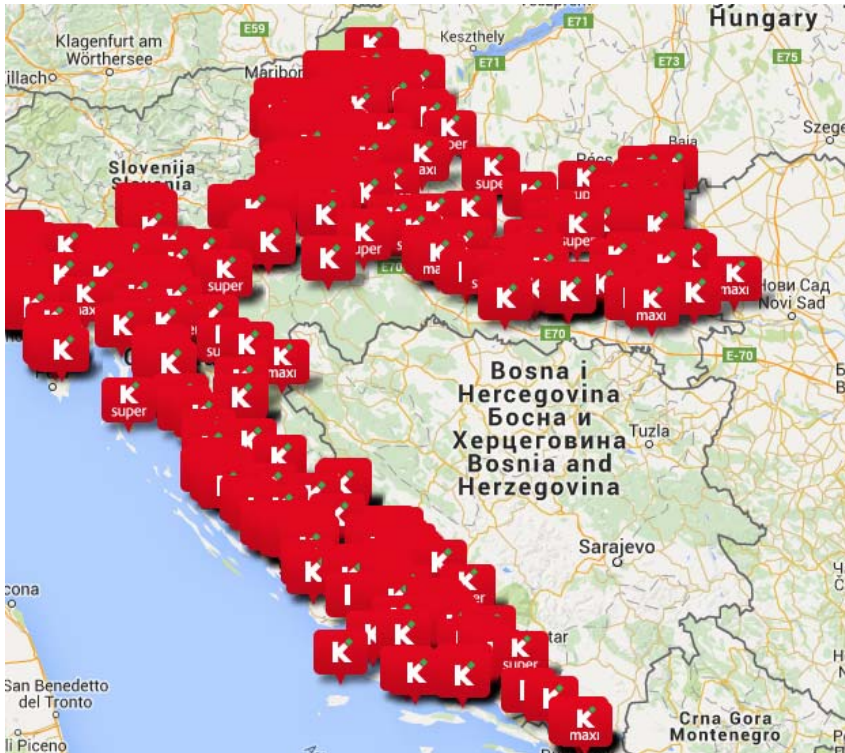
Hungary
E71
Keszthely
E71
E73
E75
Klagenfurt am Wörthersee
E59
Villach
Maribor
Baja
Szege
Slovenija
Slovenia
Pécs
super
maxi
super
super
super
super
super
maxi
E70
maxi
maxi
Нови Сад
Novi Sad
maxi
maxi
E70
E-70
maxi
super
Bosna i
Hercegovina
Босна и
Херцеговина
Bosnia and
Herzegovina
Tuzla
Sarajevo
super
super
San Benedetto del Tronto
Crna Gora
Montenegro
maxi
Piceno